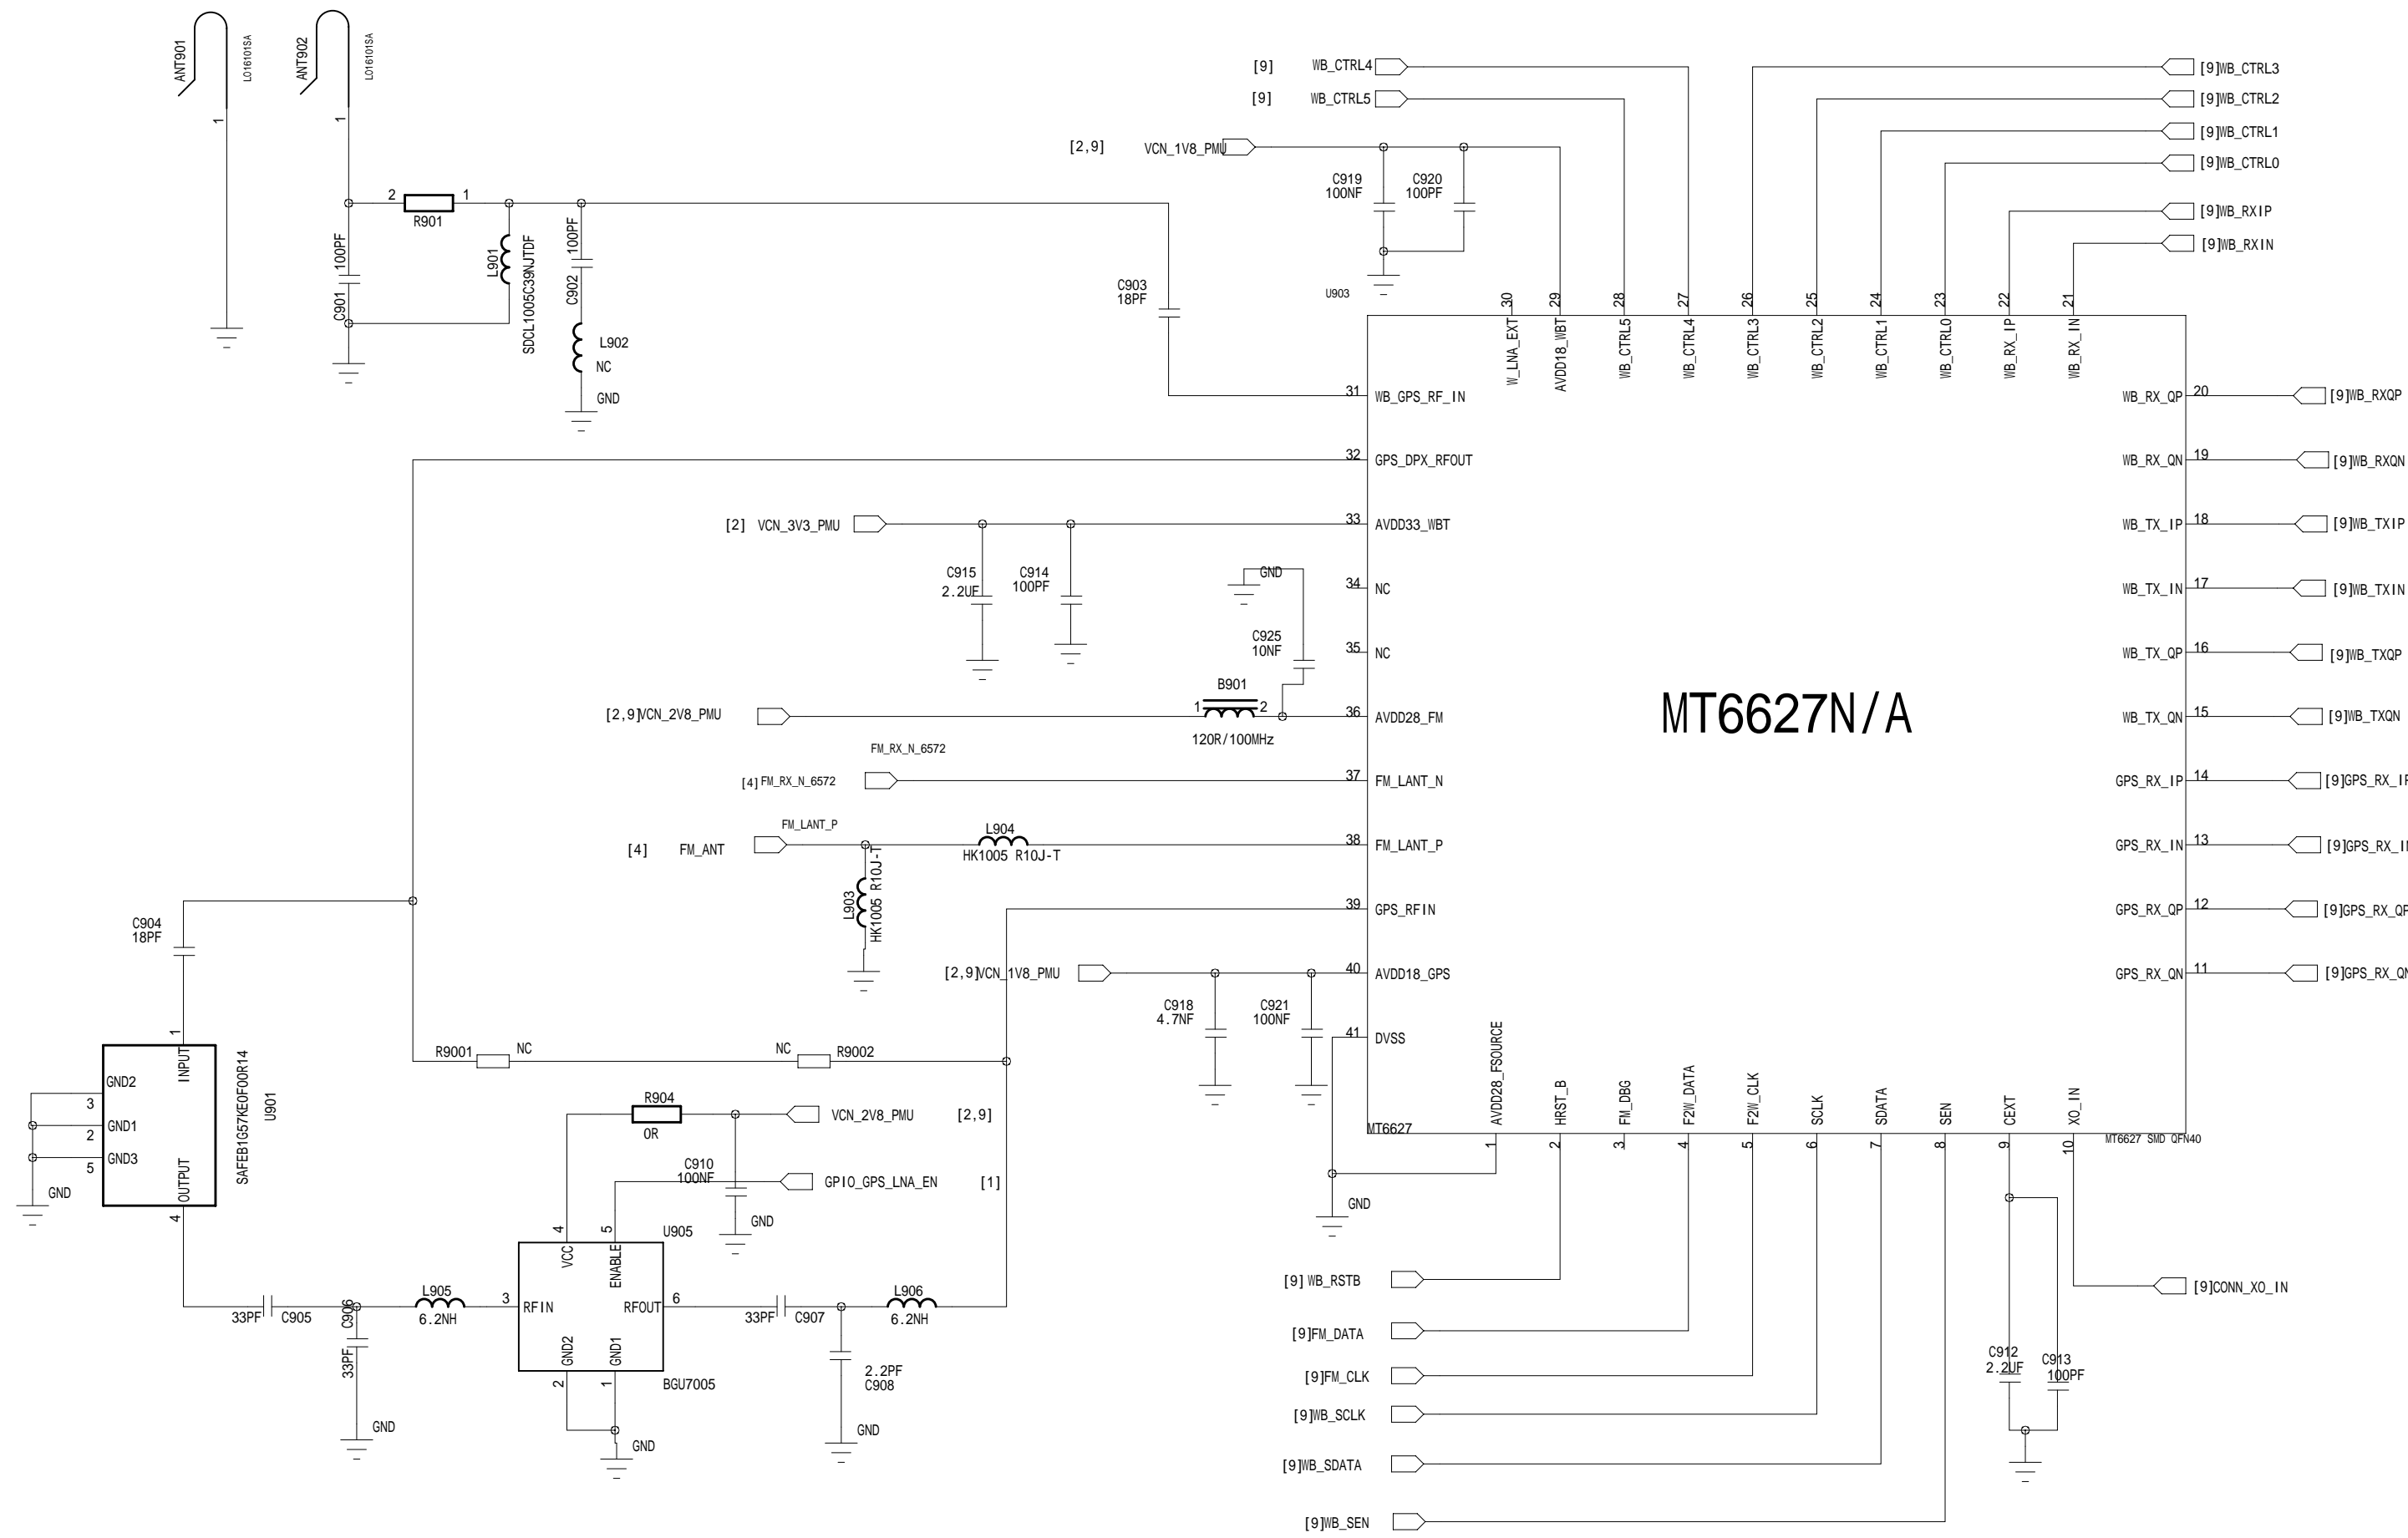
ANT901
L01610SA
1
ANT902
L01610SA
1
2
R901
1
100PF
C901
L901
SDCL1005C39NJTDF
100PF
C902
L902
NC
GND
C903
18PF
[9] WB_CTRL4
[9] WB_CTRL5
[2,9] VCN_1V8_PMU
C919
100NF
C920
100PF
U903
[9]WB_CTRL3
[9]WB_CTRL2
[9]WB_CTRL1
[9]WB_CTRL0
[9]WB_RXIP
[9]WB_RXIN
30 W_LNA_EXT
29 AVDD18_WBT
28 WB_CTRL5
27 WB_CTRL4
26 WB_CTRL3
25 WB_CTRL2
24 WB_CTRL1
23 WB_CTRL0
22 WB_RX_IP
21 WB_RX_IN
31 WB_GPS_RF_IN
32 GPS_DPX_RFOUT
33 AVDD33_WBT
34 NC
35 NC
36 AVDD28_FM
37 FM_LANT_N
38 FM_LANT_P
39 GPS_RFIN
40 AVDD18_GPS
41 DVSS
WB_RX_QP 20 [9]WB_RXQP
WB_RX_QN 19 [9]WB_RXQN
WB_TX_IP 18 [9]WB_TXIP
WB_TX_IN 17 [9]WB_TXIN
WB_TX_QP 16 [9]WB_TXQP
WB_TX_QN 15 [9]WB_TXQN
GPS_RX_IP 14 [9]GPS_RX_I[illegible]
GPS_RX_IN 13 [9]GPS_RX_I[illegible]
GPS_RX_QP 12 [9]GPS_RX_Q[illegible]
GPS_RX_QN 11 [9]GPS_RX_Q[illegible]
MT6627N/A
[2] VCN_3V3_PMU
C915
2.2UF
C914
100PF
GND
C925
10NF
B901
1 2
120R/100MHz
[2,9]VCN_2V8_PMU
FM_RX_N_6572
[4] FM_RX_N_6572
FM_LANT_P
[4] FM_ANT
L904
HK1005 R10J-T
L903
HK1005 R10J-T
[2,9]VCN_1V8_PMU
C918
4.7NF
C921
100NF
C904
18PF
R9001 NC
NC R9002
1
INPUT
GND2
GND1
GND3
OUTPUT
3
2
5
4
GND
SAFEB1G57KE0F00R14
U901
R904
0R
VCN_2V8_PMU [2,9]
C910
100NF
GPIO_GPS_LNA_EN [1]
GND
4 5 U905
VCC ENABLE
3 RFIN
RFOUT 6
GND2 GND1
2 1
BGU7005
GND
33PF C905
C906
33PF
GND
L905
6.2NH
33PF C907
L906
6.2NH
2.2PF
C908
GND
MT6627
1 AVDD28_FSOURCE
2 HRST_B
3 FM_DBG
4 F2W_DATA
5 F2W_CLK
6 SCLK
7 SDATA
8 SEN
9 CEXT
10 XO_IN
MT6627 SMD QFN40
GND
[9] WB_RSTB
[9]FM_DATA
[9]FM_CLK
[9]WB_SCLK
[9]WB_SDATA
[9]WB_SEN
[9]CONN_XO_IN
C912
2.2UF
C913
100PF